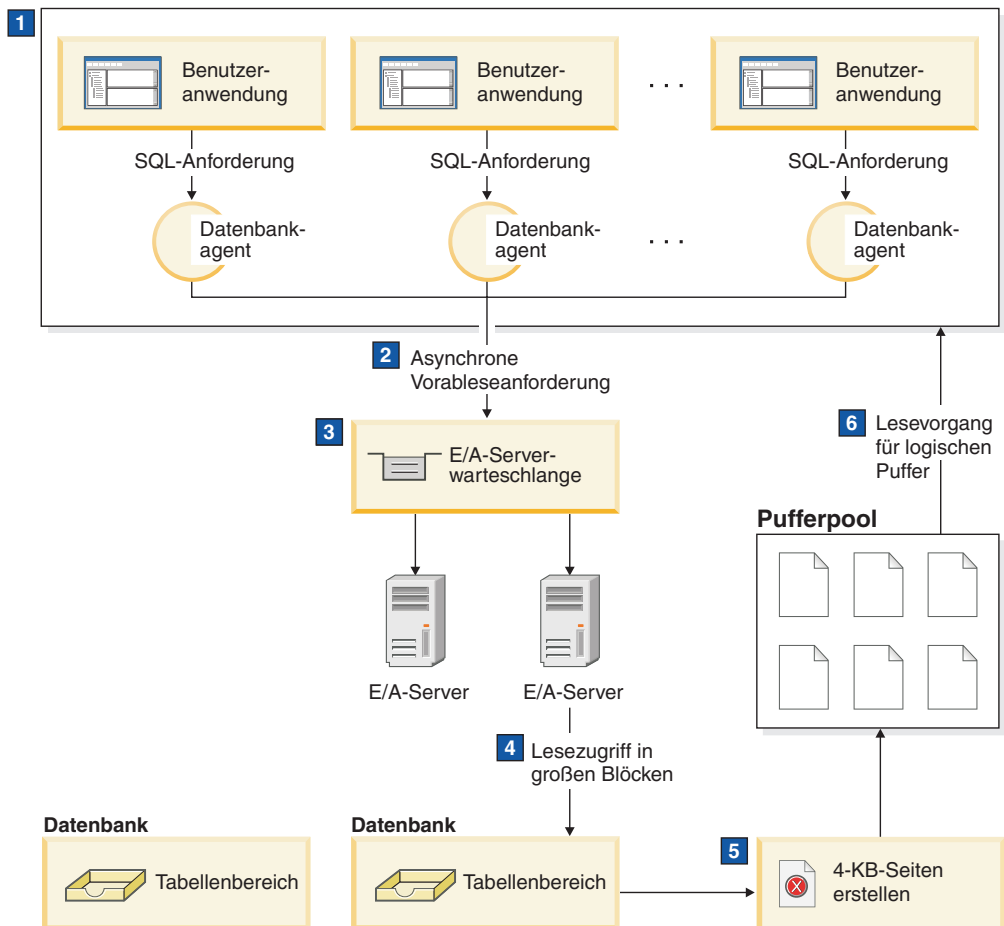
1

Benutzeranwendung

Benutzeranwendung

. . .

Benutzeranwendung

SQL-Anforderung

SQL-Anforderung

SQL-Anforderung

Datenbankagent

Datenbankagent

. . .

Datenbankagent

2 Asynchrone Vorableseanforderung

3

E/A-Serverwarteschlange

6 Lesevorgang für logischen Puffer

Pufferpool

E/A-Server

E/A-Server

4 Lesezugriff in großen Blöcken

Datenbank

Tabellenbereich

Datenbank

Tabellenbereich

5

4-KB-Seiten erstellen